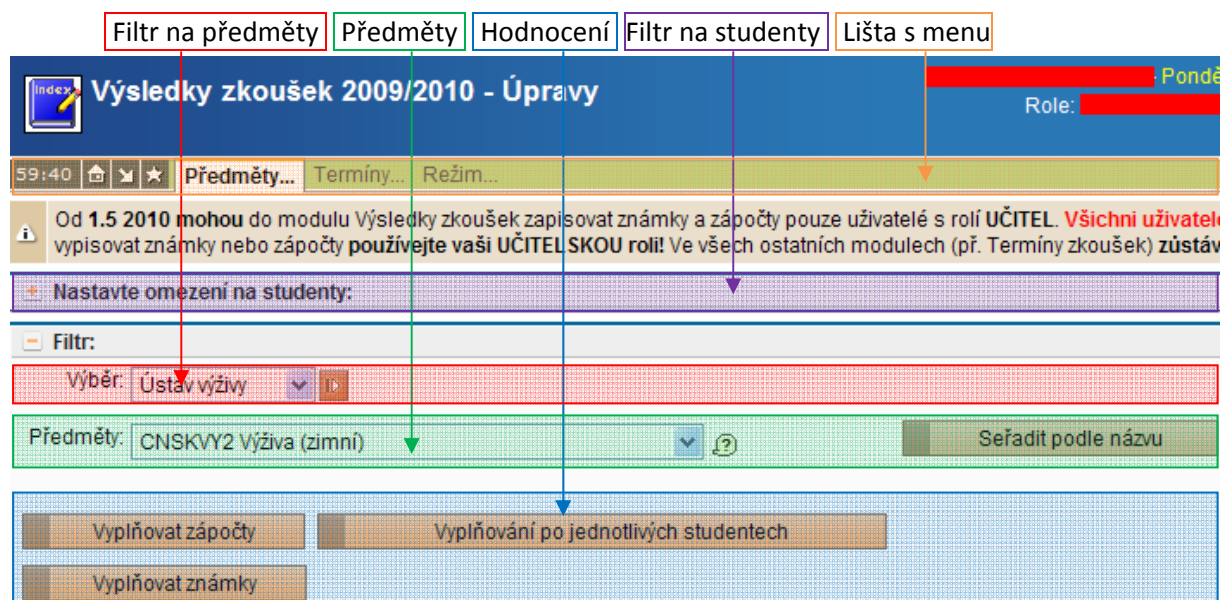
Filtr na předměty | Předměty | Hodnocení | Filtr na studenty | Lišta s menu

Výsledky zkoušek 2009/2010 - Úpravy

Pondě

Role:

59:40

Předměty... Termíny... Režim...

Od **1.5 2010 mohou** do modulu Výsledky zkoušek zapisovat známky a zápočty pouze uživatelé s rolí **UČITEL**. Všichni uživatelé vypisovat známky nebo zápočty **používejte vaši UČITELSKOU roli!** Ve všech ostatních modulech (př. Termíny zkoušek) **zůstáv**

Nastavte omezení na studenty:

Filtr:

Výběr: Ústav výživy

Předměty: CNSKVY2 Výživa (zimní)

Seřadit podle názvu

Vyplňovat zápočty

Vyplňování po jednotlivých studentech

Vyplňovat známky